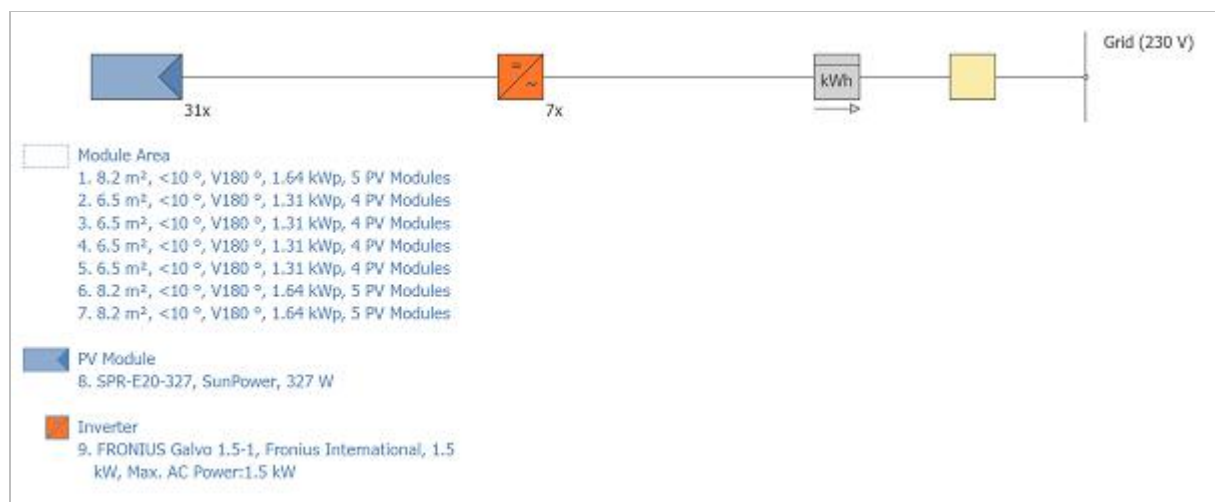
Grid (230 V)

31x

7x

kWh

Module Area
1. 8.2 m², <10 °, V180 °, 1.64 kWp, 5 PV Modules
2. 6.5 m², <10 °, V180 °, 1.31 kWp, 4 PV Modules
3. 6.5 m², <10 °, V180 °, 1.31 kWp, 4 PV Modules
4. 6.5 m², <10 °, V180 °, 1.31 kWp, 4 PV Modules
5. 6.5 m², <10 °, V180 °, 1.31 kWp, 4 PV Modules
6. 8.2 m², <10 °, V180 °, 1.64 kWp, 5 PV Modules
7. 8.2 m², <10 °, V180 °, 1.64 kWp, 5 PV Modules

PV Module
8. SPR-E20-327, SunPower, 327 W

Inverter
9. FRONIUS Galvo 1.5-1, Fronius International, 1.5 kW, Max. AC Power:1.5 kW